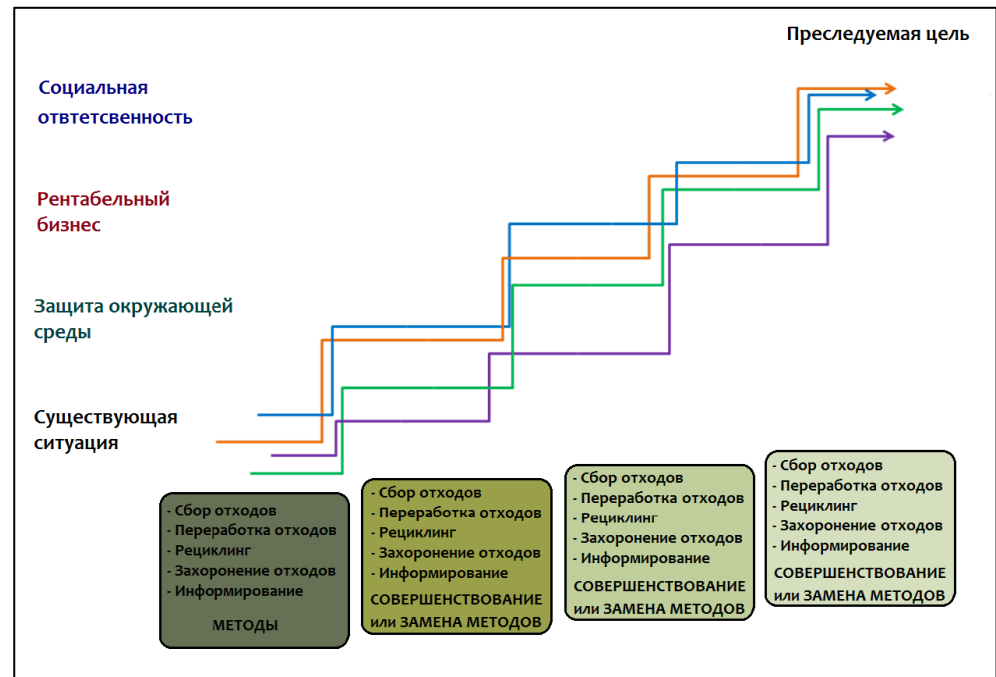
Преследуемая цель

Социальная ответственность

Рентабельный бизнес

Защита окружающей среды

Существующая ситуация

- Сбор отходов
- Переработка отходов
- Рециклинг
- Захоронение отходов
- Информирование

МЕТОДЫ

- Сбор отходов
- Переработка отходов
- Рециклинг
- Захоронение отходов
- Информирование

СОВЕРШЕНСТВОВАНИЕ или ЗАМЕНА МЕТОДОВ

- Сбор отходов
- Переработка отходов
- Рециклинг
- Захоронение отходов
- Информирование

СОВЕРШЕНСТВОВАНИЕ или ЗАМЕНА МЕТОДОВ

- Сбор отходов
- Переработка отходов
- Рециклинг
- Захоронение отходов
- Информирование

СОВЕРШЕНСТВОВАНИЕ или ЗАМЕНА МЕТОДОВ